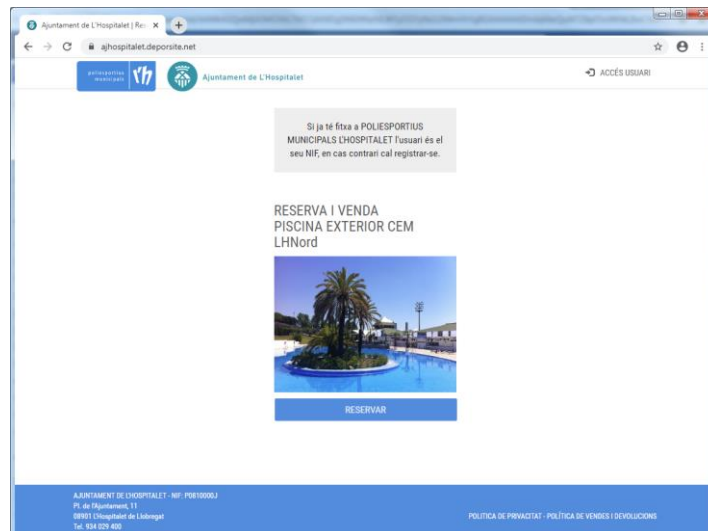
Ajuntament de L'Hospitalet | Re: ×

ajhospitalet.deporsite.net

poliesportius municipals

Ajuntament de L'Hospitalet

ACCÉS USUARI

Si ja té fitxa a POLIESPORTIUS MUNICIPALS L'HOSPITALET l'usuari és el seu NIF, en cas contrari cal registrar-se.

RESERVA I VENDA PISCINA EXTERIOR CEM LHNord

RESERVAR

AJUNTAMENT DE L'HOSPITALET - NIF: P0810000J
Pl. de l'Ajuntament, 11
08901 L'Hospitalet de Llobregat
Tel. 934 029 400

POLITICA DE PRIVACITAT - POLÍTICA DE VENDES I DEVOLUCIONS